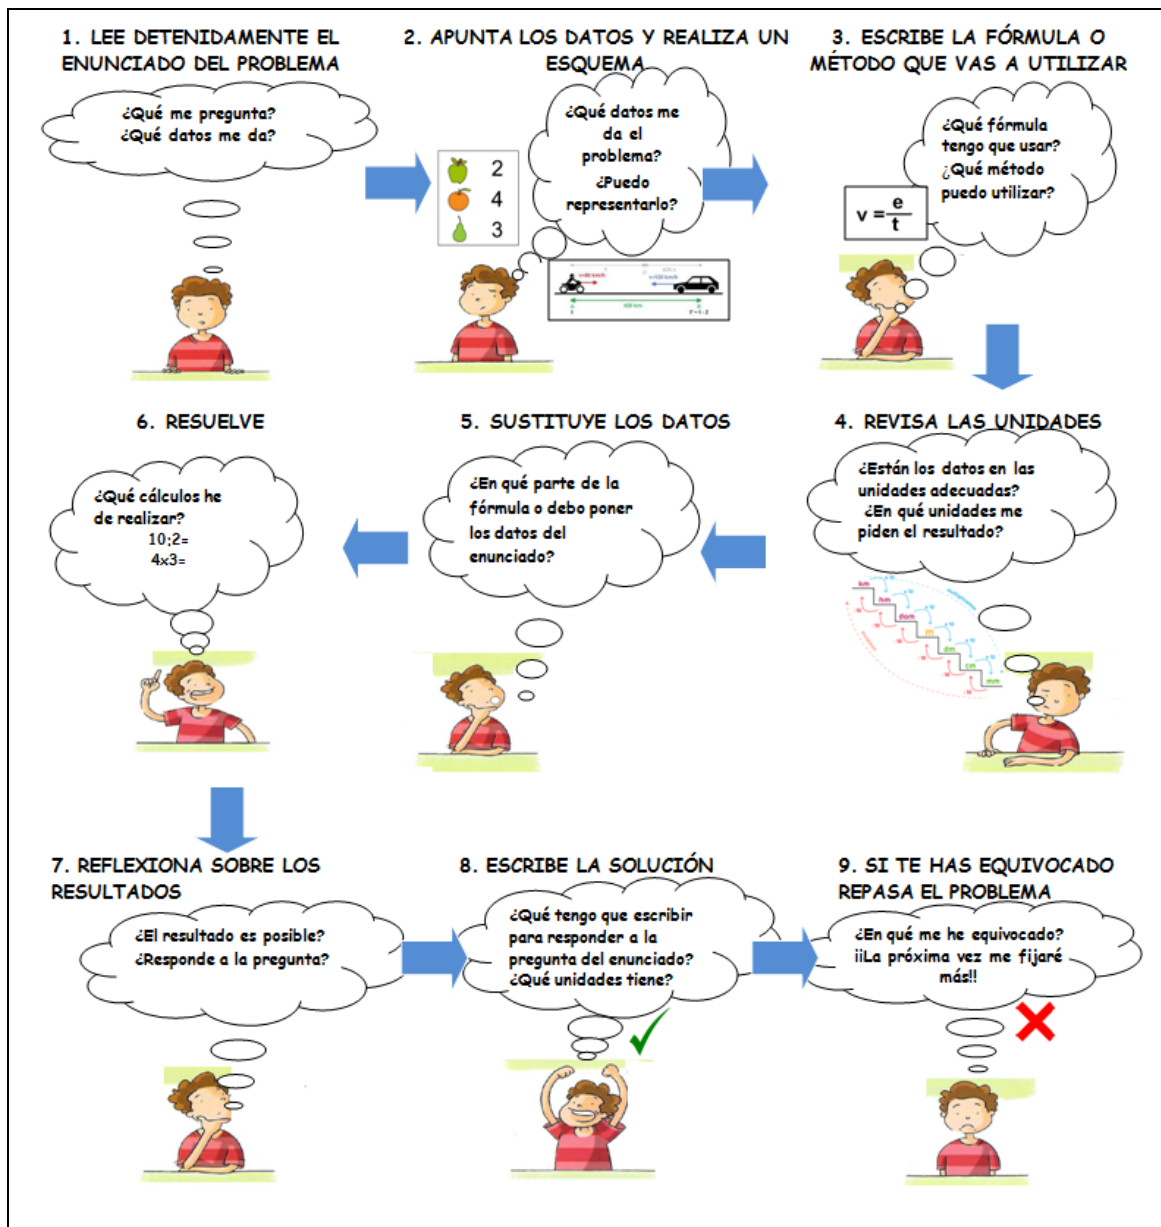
1. LEE DETENIDAMENTE EL ENUNCIADO DEL PROBLEMA

¿Qué me pregunta?
¿Qué datos me da?

2. APUNTA LOS DATOS Y REALIZA UN ESQUEMA

¿Qué datos me da el problema?
¿Puedo representarlo?

2
4
3

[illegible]

3. ESCRIBE LA FÓRMULA O MÉTODO QUE VAS A UTILIZAR

¿Qué fórmula tengo que usar?
¿Qué método puedo utilizar?

$v = \frac{e}{t}$

6. RESUELVE

¿Qué cálculos he de realizar?
10;2=
4x3=

5. SUSTITUYE LOS DATOS

¿En qué parte de la fórmula o debo poner los datos del enunciado?

4. REVISA LAS UNIDADES

¿Están los datos en las unidades adecuadas?
¿En qué unidades me piden el resultado?

km hm dam m dm cm mm

7. REFLEXIONA SOBRE LOS RESULTADOS

¿El resultado es posible?
¿Responde a la pregunta?

8. ESCRIBE LA SOLUCIÓN

¿Qué tengo que escribir para responder a la pregunta del enunciado?
¿Qué unidades tiene?

9. SI TE HAS EQUIVOCADO REPASA EL PROBLEMA

¿En qué me he equivocado?
¡¡La próxima vez me fijaré más!!